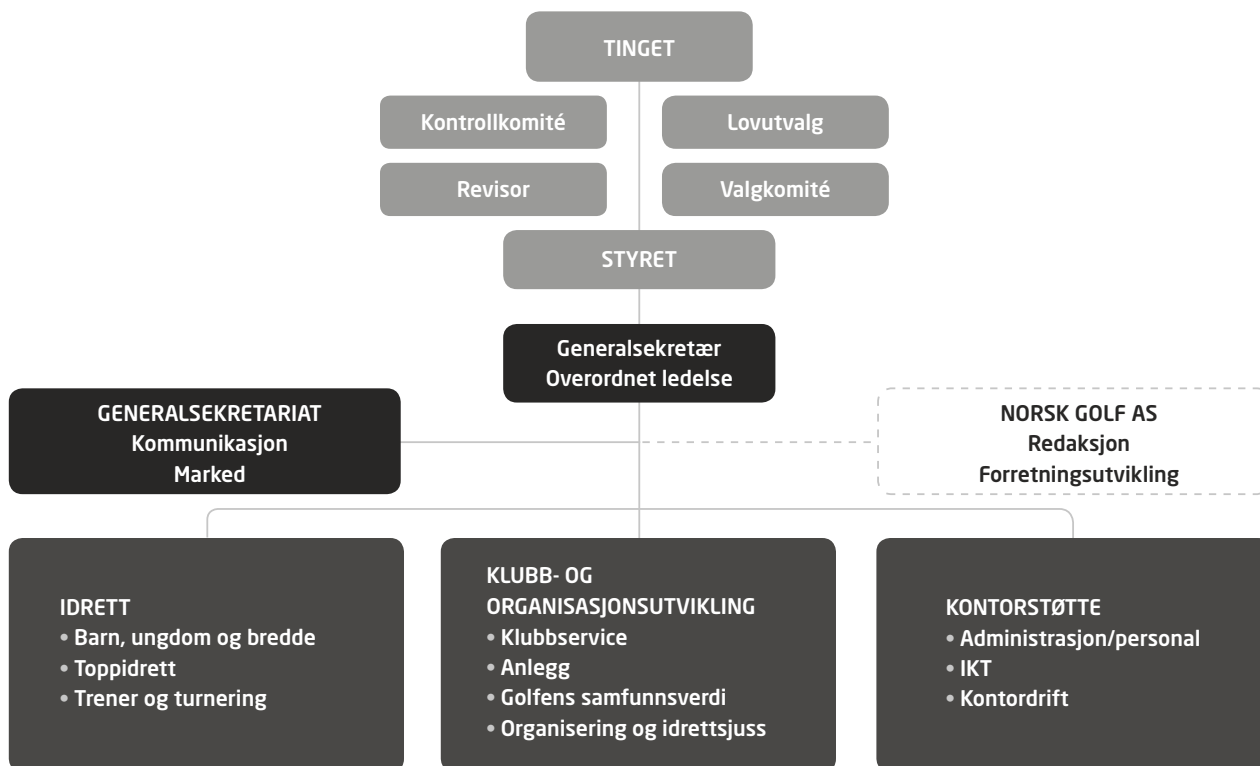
TINGET

Kontrollkomité

Lovutvalg

Revisor

Valgkomité

STYRET

Generalsekretær
Overordnet ledelse

GENERALSEKRETARIAT
Kommunikasjon
Marked

NORSK GOLF AS
Redaksjon
Forretningsutvikling

IDRETT
• Barn, ungdom og bredde
• Toppidrett
• Trener og turnering

KLUBB- OG ORGANISASJONSUTVIKLING
• Klubbservice
• Anlegg
• Golfens samfunnsverdi
• Organisering og idrettsjuss

KONTORSTØTTE
• Administrasjon/personal
• IKT
• Kontordrift